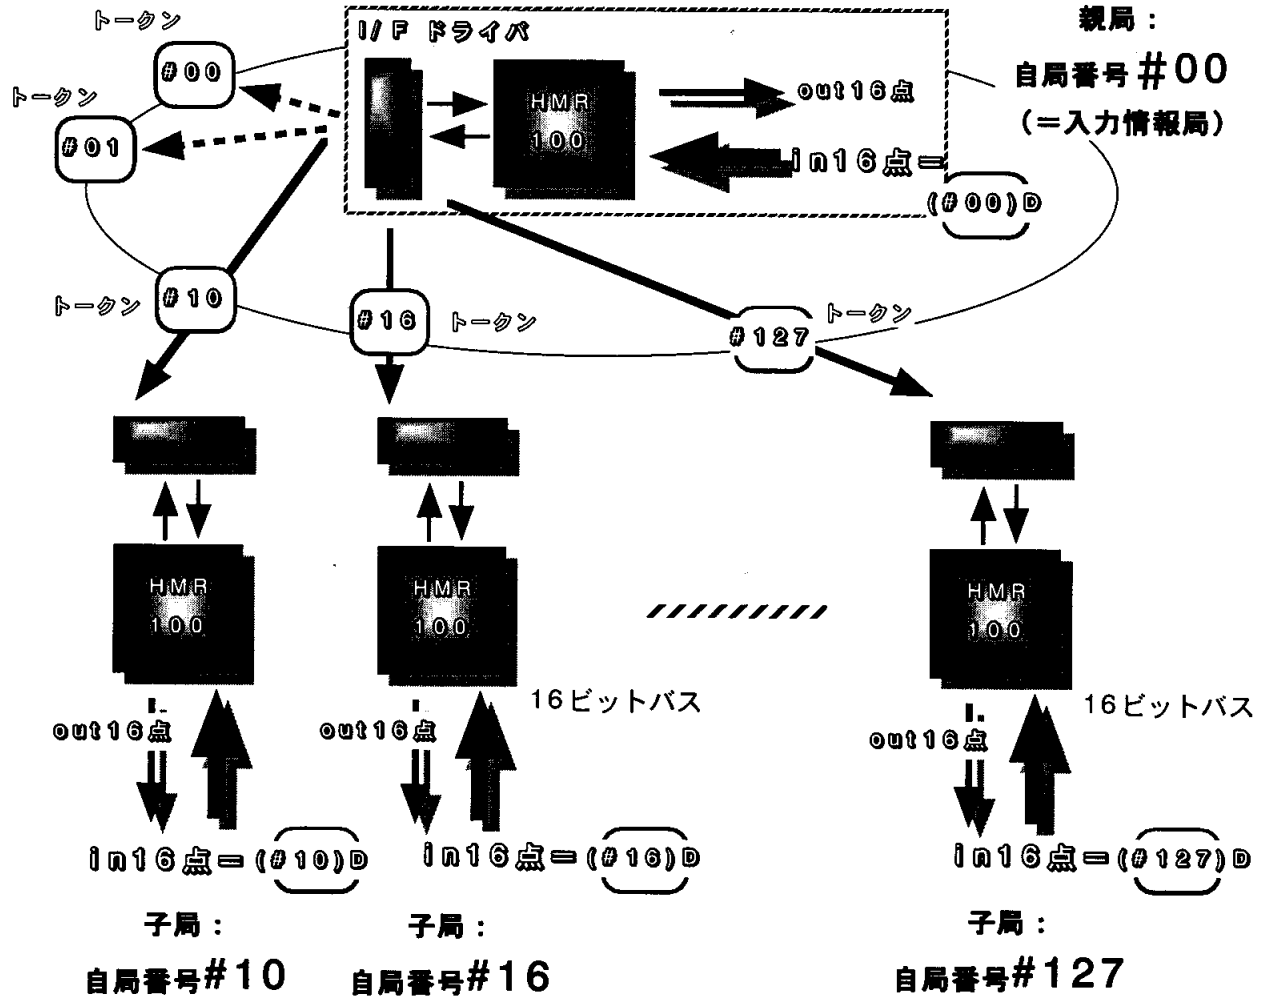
トークン

#00

トークン

#01

I/F ドライバ

HMR
100

out16点

in16点＝(#00)D

親局：
自局番号＃00
（＝入力情報局）

トークン #10

#16 トークン

#127 トークン

HMR
100

HMR
100

HMR
100

16ビットバス

16ビットバス

out16点

out16点

out16点

in16点＝(#10)D

in16点＝(#16)D

in16点＝(#127)D

子局：
自局番号#10

子局：
自局番号#16

子局：
自局番号#127